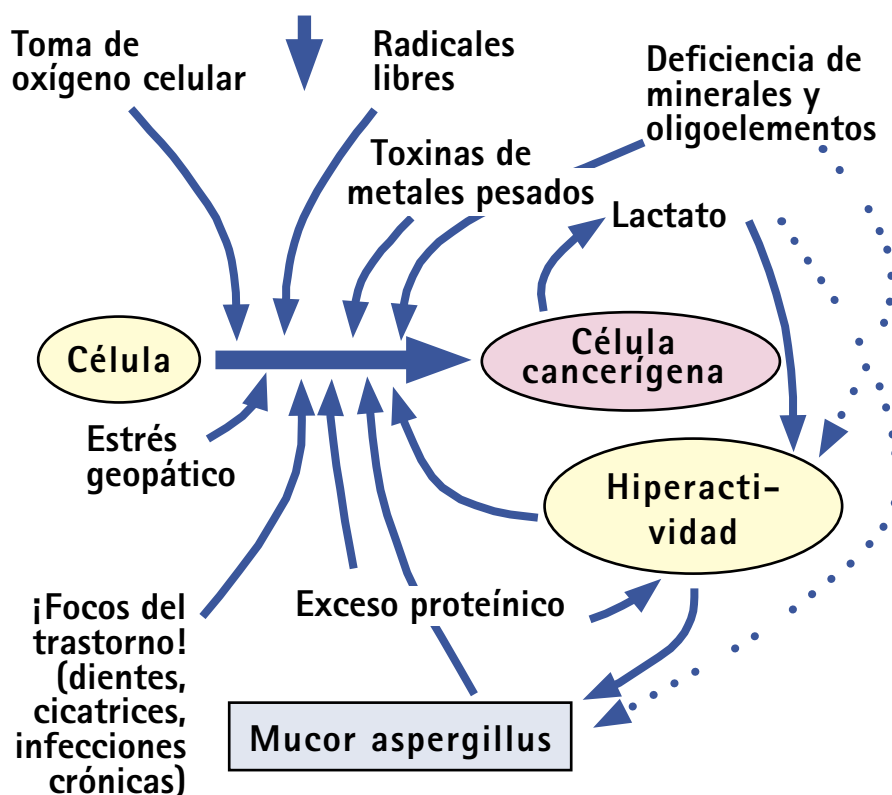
Toma de oxígeno celular

Radicales libres

Deficiencia de minerales y oligoelementos

Toxinas de metales pesados

Lactato

Célula

Célula cancerígena

Estrés geopático

Hiperactividad

¡Focos del trastorno! (dientes, cicatrices, infecciones crónicas)

Exceso proteínico

Mucor aspergillus